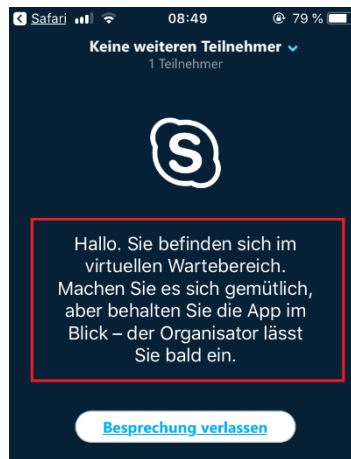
◂ Safari 08:49 79 %

Keine weiteren Teilnehmer
1 Teilnehmer

Hallo. Sie befinden sich im virtuellen Wartebereich. Machen Sie es sich gemütlich, aber behalten Sie die App im Blick – der Organisator lässt Sie bald ein.

Besprechung verlassen